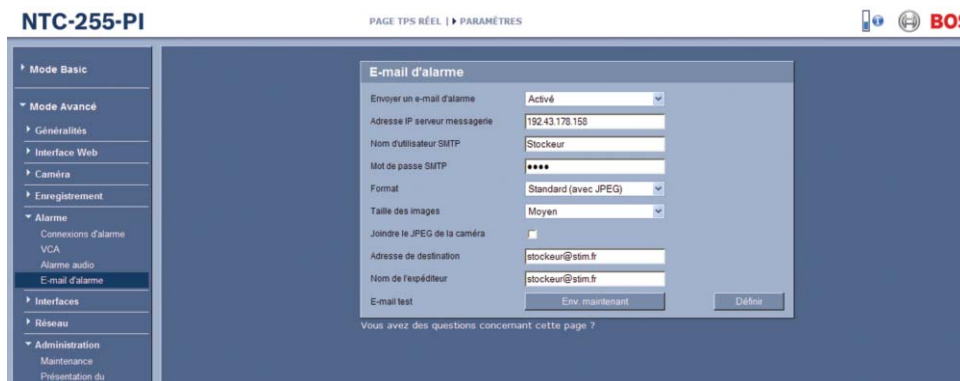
NTC-255-PI

PAGE TPS RÉEL | ▸ PARAMÈTRES

BOS

Mode Basic
Mode Avancé
Généralités
Interface Web
Caméra
Enregistrement
Alarme
Connexions d'alarme
VCA
Alarme audio
E-mail d'alarme
Interfaces
Réseau
Administration
Maintenance
Présentation du

E-mail d'alarme

| | |
|---|---|
| Envoyer un e-mail d'alarme | Activé |
| Adresse IP serveur messagerie | 192.43.178.158 |
| Nom d'utilisateur SMTP | Stockeur |
| Mot de passe SMTP | •••• |
| Format | Standard (avec JPEG) |
| Taille des images | Moyen |
| Joindre le JPEG de la caméra | |
| Adresse de destination | stockeur@stim.fr |
| Nom de l'expéditeur | stockeur@stim.fr |
| E-mail test | Env. maintenant |

Définir

Vous avez des questions concernant cette page ?